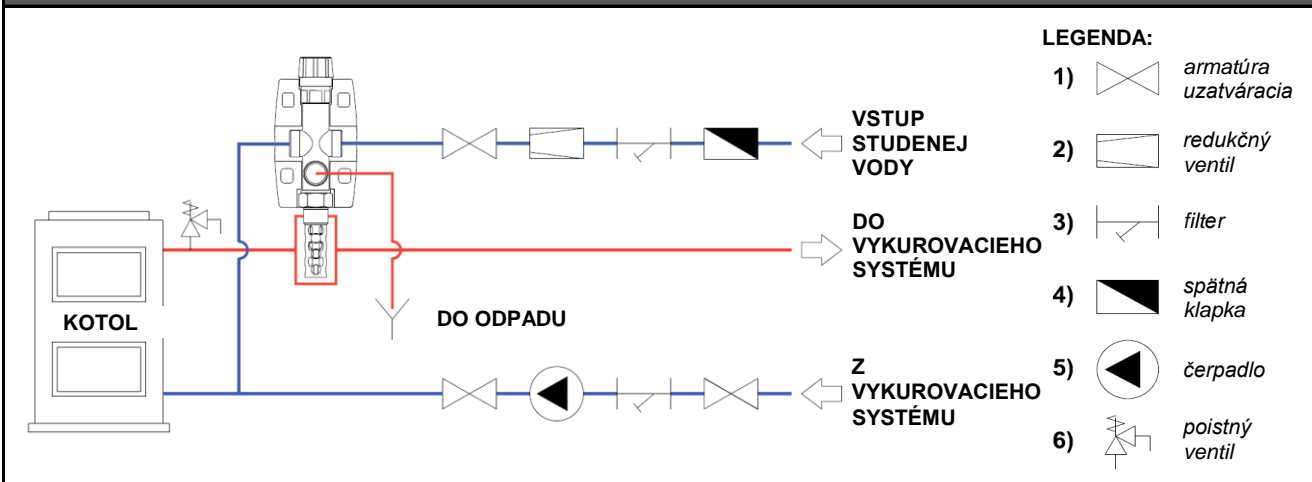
VSTUP STUDENEJ VODY

DO VYKUROVACIEHO SYSTÉMU

KOTOL

DO ODPADU

Z VYKUROVACIEHO SYSTÉMU

LEGENDA:

1) armatúra uzatváracia

2) redukčný ventil

3) filter

4) spätná klapka

5) čerpadlo

6) poistný ventil